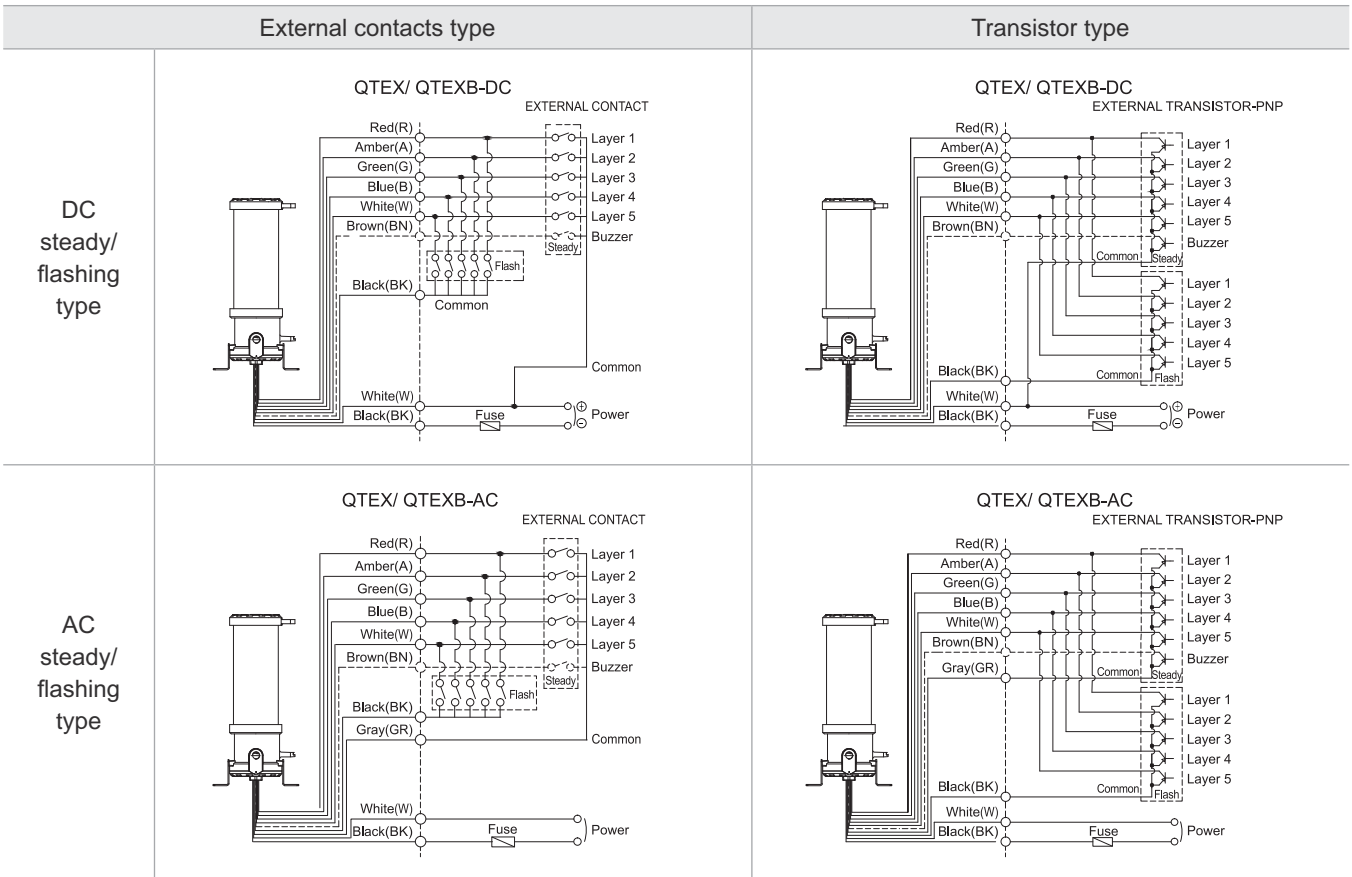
| | External contacts type | Transistor type |
|---|---|---|
| DC steady/ flashing type | QTEX/ QTEXB-DC EXTERNAL CONTACT Red(R) Amber(A) Green(G) Blue(B) White(W) Brown(BN) Layer 1 Layer 2 Layer 3 Layer 4 Layer 5 Buzzer Steady Flash Black(BK) Common Common White(W) Black(BK) Fuse $\oplus$ $\ominus$ Power | QTEX/ QTEXB-DC EXTERNAL TRANSISTOR-PNP Red(R) Amber(A) Green(G) Blue(B) White(W) Brown(BN) Layer 1 Layer 2 Layer 3 Layer 4 Layer 5 Buzzer Common Steady Layer 1 Layer 2 Layer 3 Layer 4 Layer 5 Black(BK) Common Flash White(W) Black(BK) Fuse $\oplus$ $\ominus$ Power |
| AC steady/ flashing type | QTEX/ QTEXB-AC EXTERNAL CONTACT Red(R) Amber(A) Green(G) Blue(B) White(W) Brown(BN) Layer 1 Layer 2 Layer 3 Layer 4 Layer 5 Buzzer Steady Flash Black(BK) Gray(GR) Common White(W) Black(BK) Fuse Power | QTEX/ QTEXB-AC EXTERNAL TRANSISTOR-PNP Red(R) Amber(A) Green(G) Blue(B) White(W) Brown(BN) Gray(GR) Layer 1 Layer 2 Layer 3 Layer 4 Layer 5 Buzzer Common Steady Layer 1 Layer 2 Layer 3 Layer 4 Layer 5 Black(BK) Common Flash White(W) Black(BK) Fuse Power |